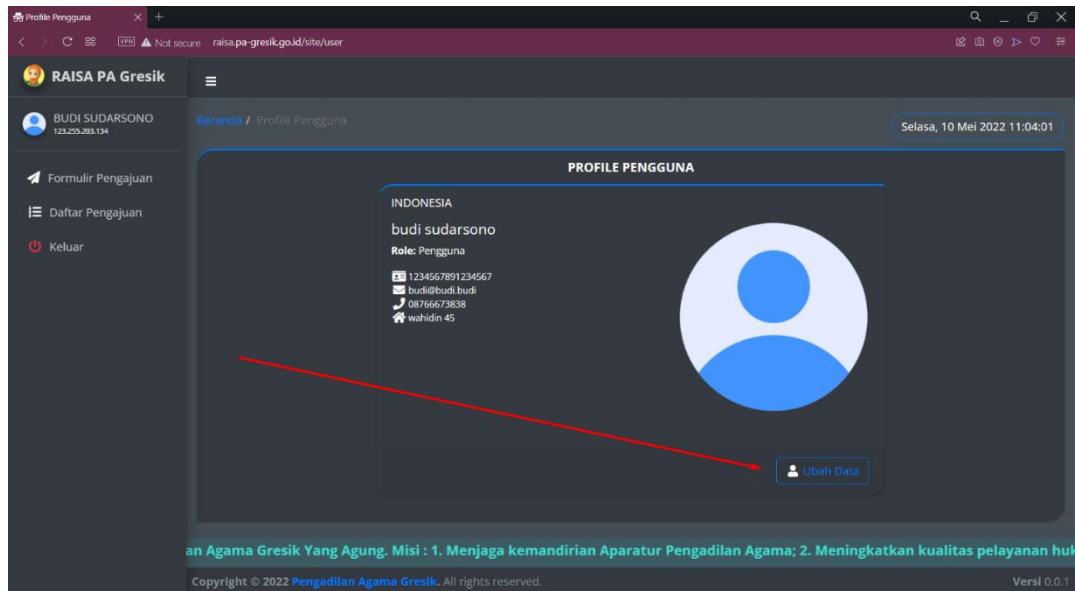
Profile Pengguna

VPN Not secure raisa.pa-gresik.go.id/site/user

RAISA PA Gresik

BUDI SUDARSONO
123.255.203.134

Formulir Pengajuan

Daftar Pengajuan

Keluar

Beranda / Profile Pengguna

Selasa, 10 Mei 2022 11:04:01

PROFILE PENGGUNA

INDONESIA

budi sudarsono

Role: Pengguna

1234567891234567
budi@budi.budi
08766673838
wahidin 45

Ubah Data

an Agama Gresik Yang Agung. Misi : 1. Menjaga kemandirian Aparatur Pengadilan Agama; 2. Meningkatkan kualitas pelayanan huk

Copyright © 2022 Pengadilan Agama Gresik. All rights reserved.

Versi 0.0.1